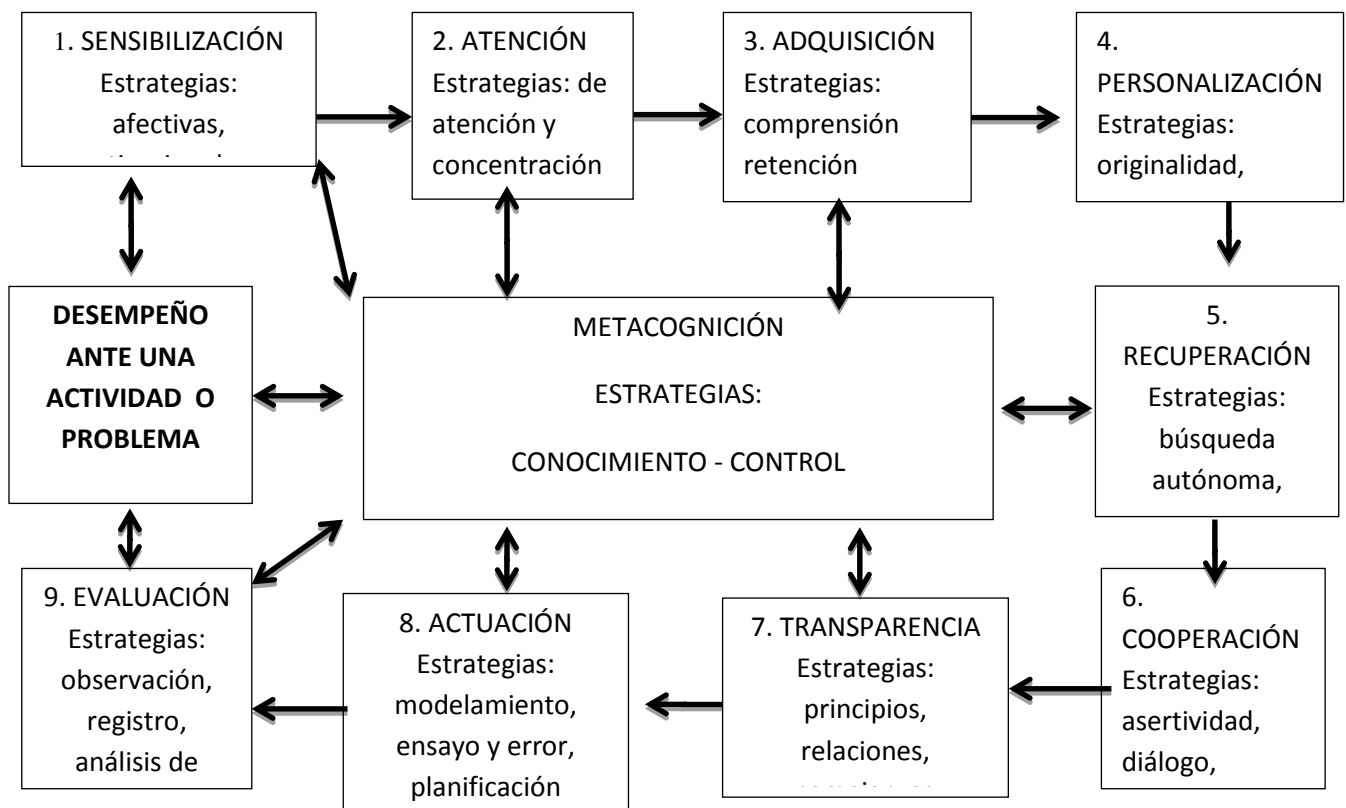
1. SENSIBILIZACIÓN
Estrategias:
afectivas,
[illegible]

2. ATENCIÓN
Estrategias: de atención y concentración

3. ADQUISICIÓN
Estrategias:
comprensión
retención

4. PERSONALIZACIÓN
Estrategias:
originalidad,

DESEMPEÑO ANTE UNA ACTIVIDAD O PROBLEMA

METACOGNICIÓN

ESTRATEGIAS:

CONOCIMIENTO - CONTROL

5. RECUPERACIÓN
Estrategias:
búsqueda
autónoma,

9. EVALUACIÓN
Estrategias:
observación,
registro,
análisis de

8. ACTUACIÓN
Estrategias:
modelamiento,
ensayo y error,
planificación

7. TRANSPARENCIA
Estrategias:
principios,
relaciones,
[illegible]

6. COOPERACIÓN
Estrategias:
asertividad,
diálogo,